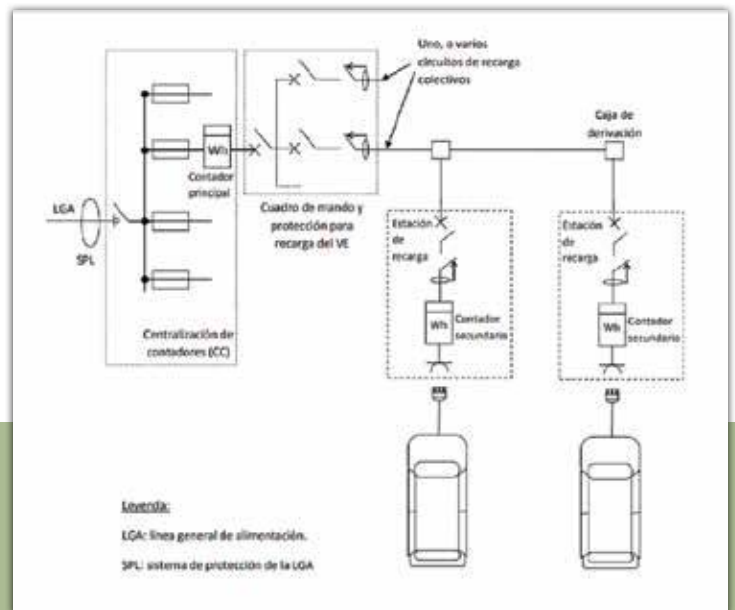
Uno, o varios circuitos de recarga colectivos

Caja de derivación

Wh

Contador principal

LGA

SPL

Cuadro de mando y protección para recarga del VE

Estación de recarga

Wh

Contador secundario

Estación de recarga

Wh

Contador secundario

Centralización de contadores (CC)

Leyenda:

LGA: línea general de alimentación.

SPL: sistema de protección de la LGA